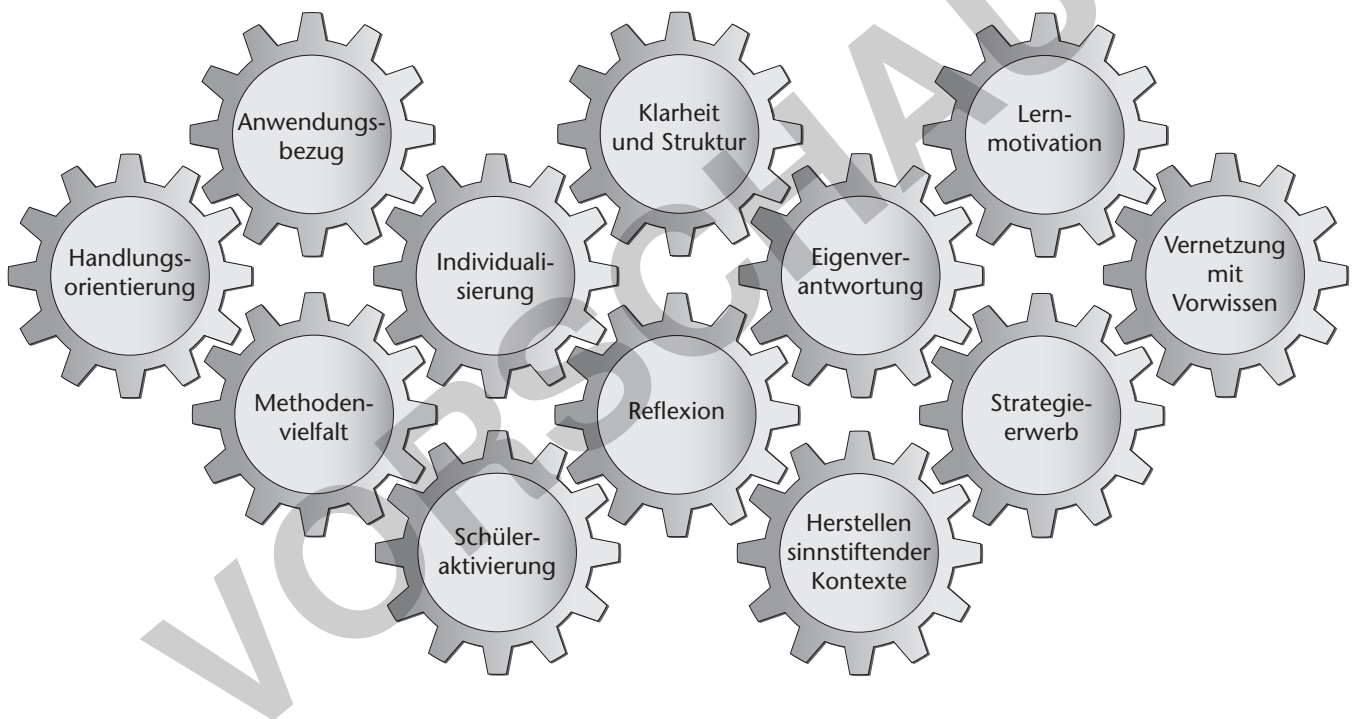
Anwendungsbezug

Klarheit und Struktur

Lernmotivation

Handlungsorientierung

Individualisierung

Eigenverantwortung

Vernetzung mit Vorwissen

Methodenvielfalt

Reflexion

Strategieerwerb

Schüleraktivierung

Herstellen sinnstiftender Kontexte

VORSCHAU